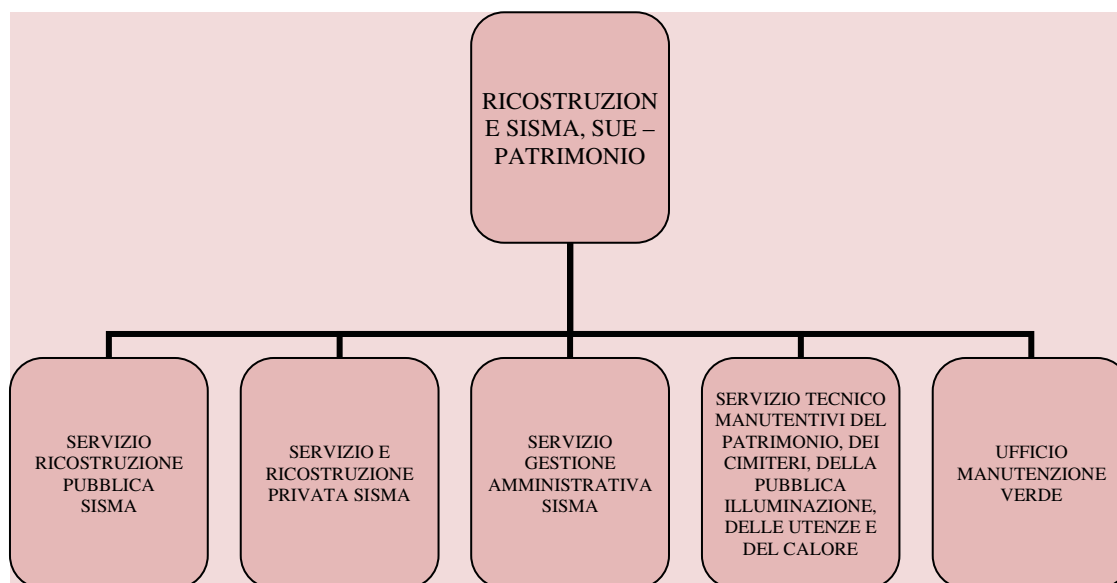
RICOSTRUZIONE SISMA, SUE – PATRIMONIO

SERVIZIO RICOSTRUZIONE PUBBLICA SISMA

SERVIZIO E RICOSTRUZIONE PRIVATA SISMA

SERVIZIO GESTIONE AMMINISTRATIVA SISMA

SERVIZIO TECNICO MANUTENTIVI DEL PATRIMONIO, DEI CIMITERI, DELLA PUBBLICA ILLUMINAZIONE, DELLE UTENZE E DEL CALORE

UFFICIO MANUTENZIONE VERDE